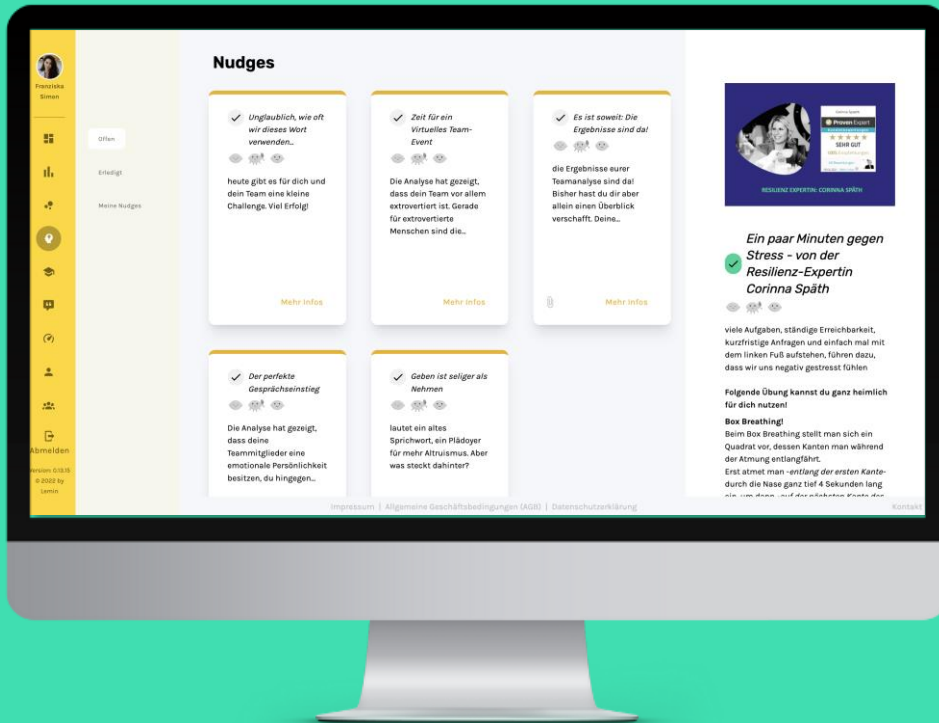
Franziska Simon

Abmelden

Version 0.13.15 © 2022 by Lemin

Offen

Erledigt

Meine Nudges

Nudges

Unglaublich, wie oft wir dieses Wort verwenden...

heute gibt es für dich und dein Team eine kleine Challenge. Viel Erfolg!

Mehr Infos

Zeit für ein Virtuelles Team-Event

Die Analyse hat gezeigt, dass dein Team vor allem extrovertiert ist. Gerade für extrovertierte Menschen sind die...

Mehr Infos

Es ist soweit: Die Ergebnisse sind da!

die Ergebnisse eurer Teamanalyse sind da! Bisher hast du dir aber allein einen Überblick verschafft. Deine...

Mehr Infos

Der perfekte Gesprächseinstieg

Die Analyse hat gezeigt, dass deine Teammitglieder eine emotionale Persönlichkeit besitzen, du hingegen...

Geben ist seliger als Nehmen

lautet ein altes Sprichwort, ein Plädoyer für mehr Altruismus. Aber was steckt dahinter?

Impressum | Allgemeine Geschäftsbedingungen (AGB) | Datenschutzerklärung

Kontakt

Corinna Späth
Proven Expert
SEHR GUT

RESILIENZ EXPERTIN: CORINNA SPÄTH

Ein paar Minuten gegen Stress - von der Resilienz-Expertin Corinna Späth

viele Aufgaben, ständige Erreichbarkeit, kurzfristige Anfragen und einfach mal mit dem linken Fuß aufstehen, führen dazu, dass wir uns negativ gestresst fühlen

Folgende Übung kannst du ganz heimlich für dich nutzen!

Box Breathing!
Beim Box Breathing stellt man sich ein Quadrat vor, dessen Kanten man während der Atmung entlangfährt.
Erst atmet man -entlang der ersten Kante- durch die Nase ganz tief 4 Sekunden lang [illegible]